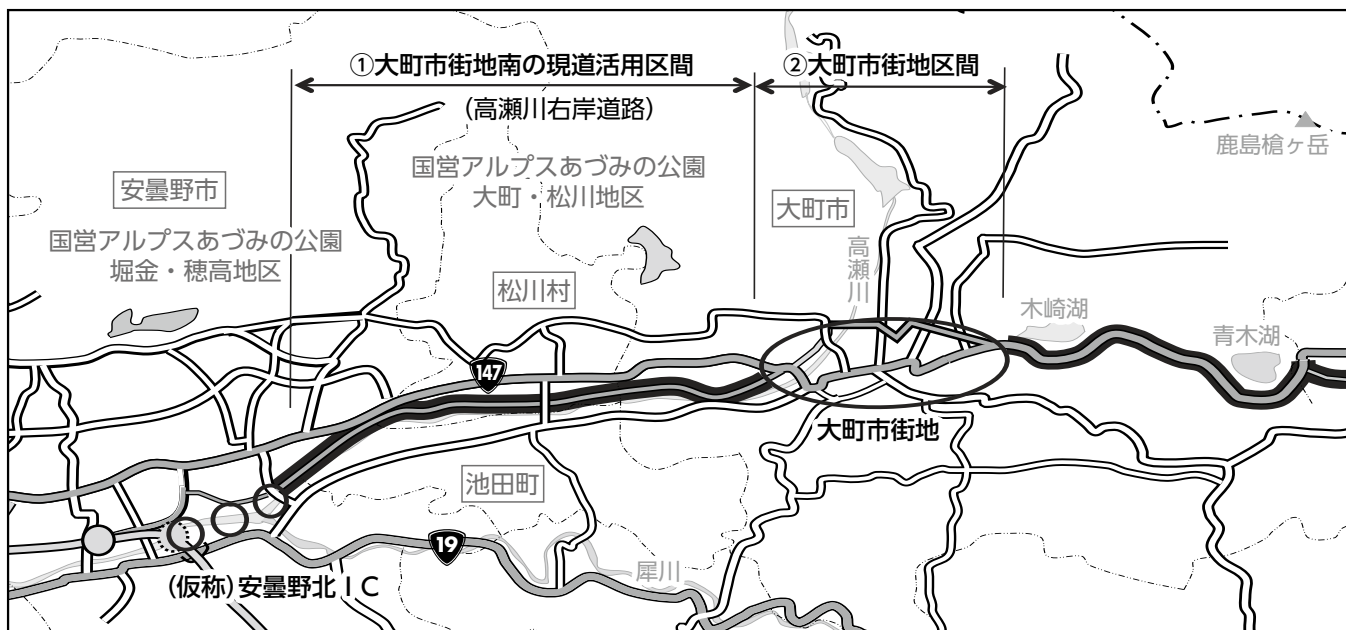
①大町市街地南の現道活用区間

(高瀬川右岸道路)

②大町市街地区間

鹿島槍ヶ岳

安曇野市

国営アルプスあづみの公園
大町・松川地区

大町市

国営アルプスあづみの公園
堀金・穂高地区

高瀬川

松川村

木崎湖

青木湖

147

大町市街地

池田町

19

犀川

(仮称)安曇野北IC